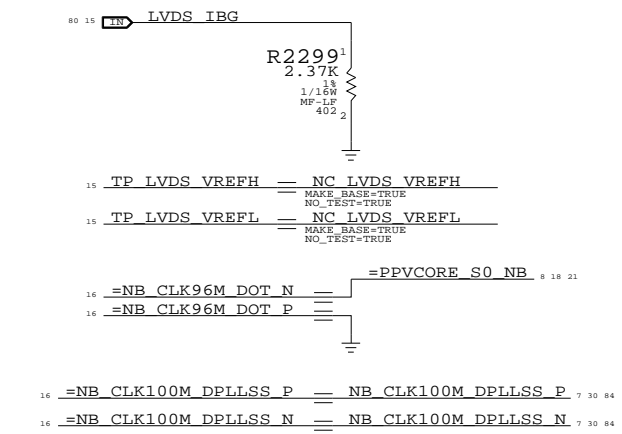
80 15 IN LVDS_IBG

R2299 1
2.37K
1%
1/16W
MF-LF
402 2

15 TP_LVDS_VREFH NC_LVDS_VREFH
MAKE_BASE=TRUE
NO_TEST=TRUE

15 TP_LVDS_VREFL NC_LVDS_VREFL
MAKE_BASE=TRUE
NO_TEST=TRUE

=PPVCORE_S0_NB 8 18 21

16 =NB_CLK96M_DOT_N
16 =NB_CLK96M_DOT_P

16 =NB_CLK100M_DPLLSS_P NB_CLK100M_DPLLSS_P 7 30 84
16 =NB_CLK100M_DPLLSS_N NB_CLK100M_DPLLSS_N 7 30 84